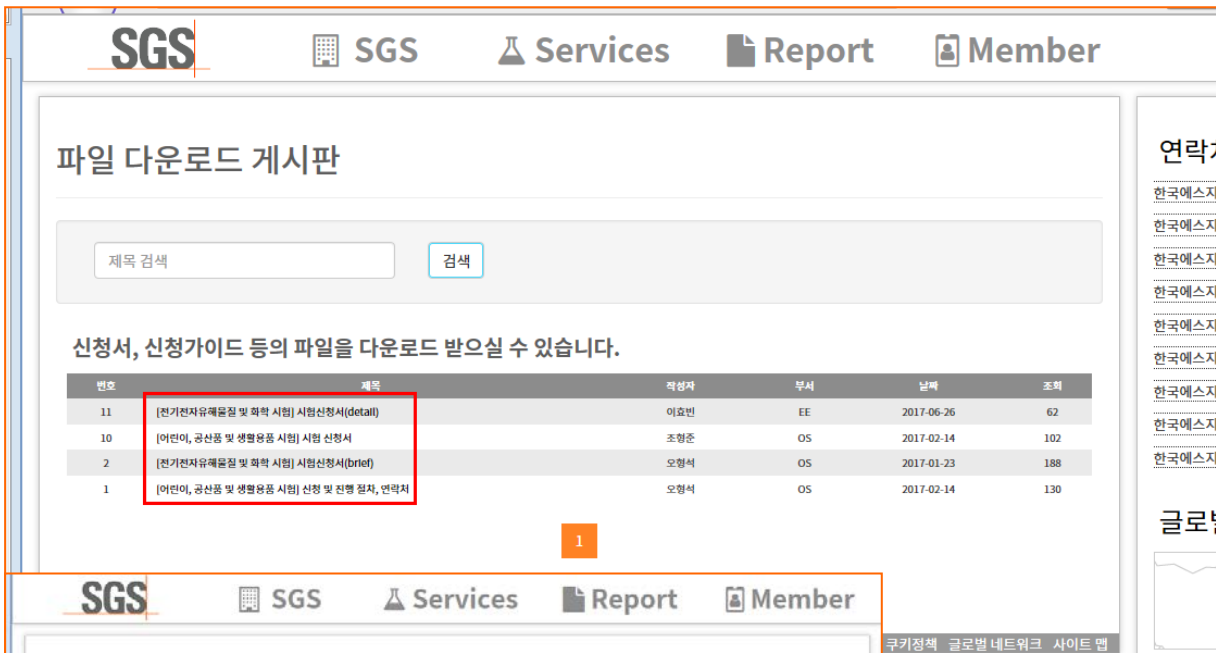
SGS SGS Services Report Member

파일 다운로드 게시판

제목 검색 검색

신청서, 신청가이드 등의 파일을 다운로드 받으실 수 있습니다.

| 번호 | 제목 | 작성자 | 부서 | 날짜 | 조회 |
|---|---|---|---|---|---|
| 11 | [전기전자유해물질 및 화학 시험] 시험신청서(detail) | 이효빈 | EE | 2017-06-26 | 62 |
| 10 | [어린이, 공산품 및 생활용품 시험] 시험 신청서 | 조형준 | OS | 2017-02-14 | 102 |
| 2 | [전기전자유해물질 및 화학 시험] 시험신청서(brief) | 오형석 | OS | 2017-01-23 | 188 |
| 1 | [어린이, 공산품 및 생활용품 시험] 신청 및 진행 절차, 연락처 | 오형석 | OS | 2017-02-14 | 130 |

1

연락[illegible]
한국에스지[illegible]
한국에스지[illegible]
한국에스지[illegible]
한국에스지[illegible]
한국에스지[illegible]
한국에스지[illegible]
한국에스지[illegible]
한국에스지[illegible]
한국에스지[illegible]

글로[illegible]

SGS SGS Services Report Member

쿠키정책 글로벌 네트워크 사이트 맵